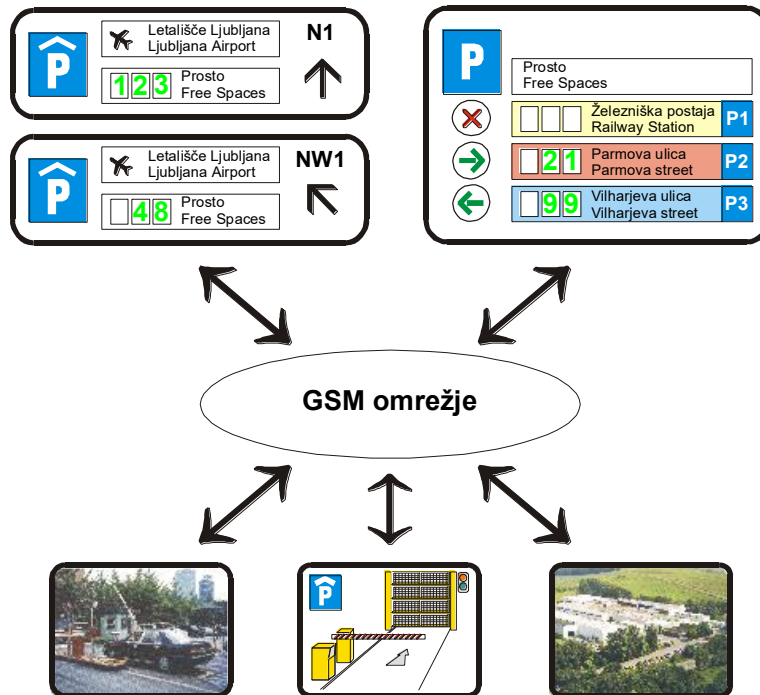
P
Letališče Ljubljana
Ljubljana Airport
N1
123
Prosto
Free Spaces

P
Letališče Ljubljana
Ljubljana Airport
NW1
48
Prosto
Free Spaces

P
Prosto
Free Spaces
Železniška postaja
Railway Station
P1
21
Parmova ulica
Parmova street
P2
99
Vilharjeva ulica
Vilharjeva street
P3

GSM omrežje

P